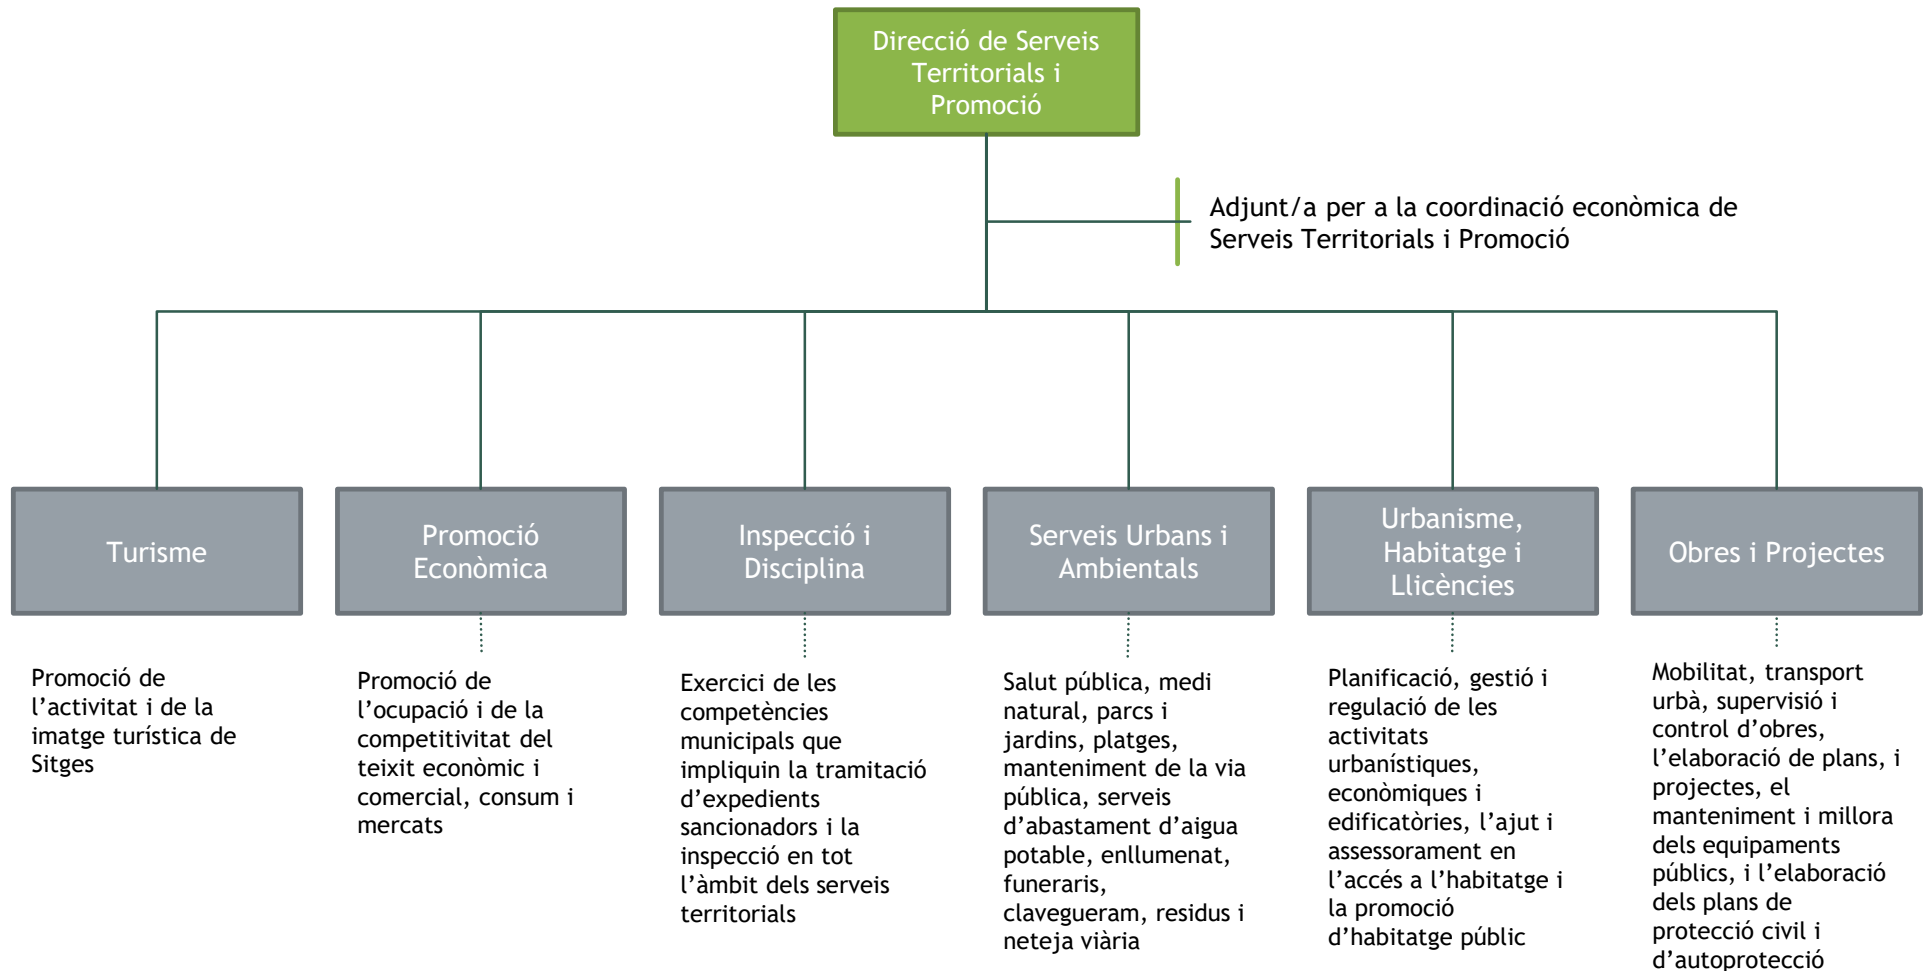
Direcció de Serveis Territorials i Promoció

Adjunt/a per a la coordinació econòmica de Serveis Territorials i Promoció

Turisme

Promoció Econòmica

Inspecció i Disciplina

Serveis Urbans i Ambientals

Urbanisme, Habitatge i Llicències

Obres i Projectes

Promoció de l'activitat i de la imatge turística de Sitges

Promoció de l'ocupació i de la competitivitat del teixit econòmic i comercial, consum i mercats

Exercici de les competències municipals que impliquin la tramitació d'expedients sancionadors i la inspecció en tot l'àmbit dels serveis territorials

Salut pública, medi natural, parcs i jardins, platges, manteniment de la via pública, serveis d'abastament d'aigua potable, enllumenat, funeraris, clavegueram, residus i neteja viària

Planificació, gestió i regulació de les activitats urbanístiques, econòmiques i edificatòries, l'ajut i assessorament en l'accés a l'habitatge i la promoció d'habitatge públic

Mobilitat, transport urbà, supervisió i control d'obres, l'elaboració de plans, i projectes, el manteniment i millora dels equipaments públics, i l'elaboració dels plans de protecció civil i d'autoprotecció